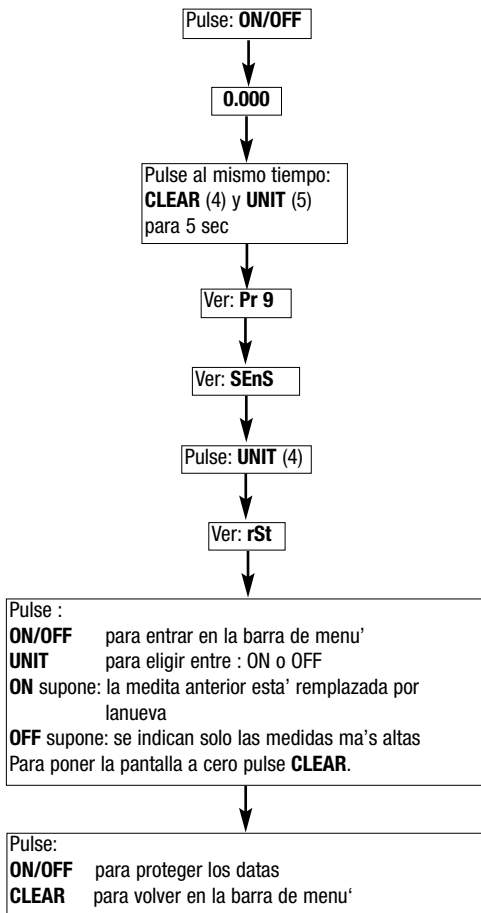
Pulse: **ON/OFF**

**0.000**

Pulse al mismo tiempo: **CLEAR** (4) y **UNIT** (5) para 5 sec

Ver: **Pr 9**

Ver: **SEnS**

Pulse: **UNIT** (4)

Ver: **rSt**

Pulse :
**ON/OFF** para entrar en la barra de menu'
**UNIT** para eligir entre : ON o OFF
**ON** supone: la medita anterior esta' remplazada por lanueva
**OFF** supone: se indican solo las medidas ma's altas
Para poner la pantalla a cero pulse **CLEAR**.

Pulse:
**ON/OFF** para proteger los datas
**CLEAR** para volver en la barra de menu'